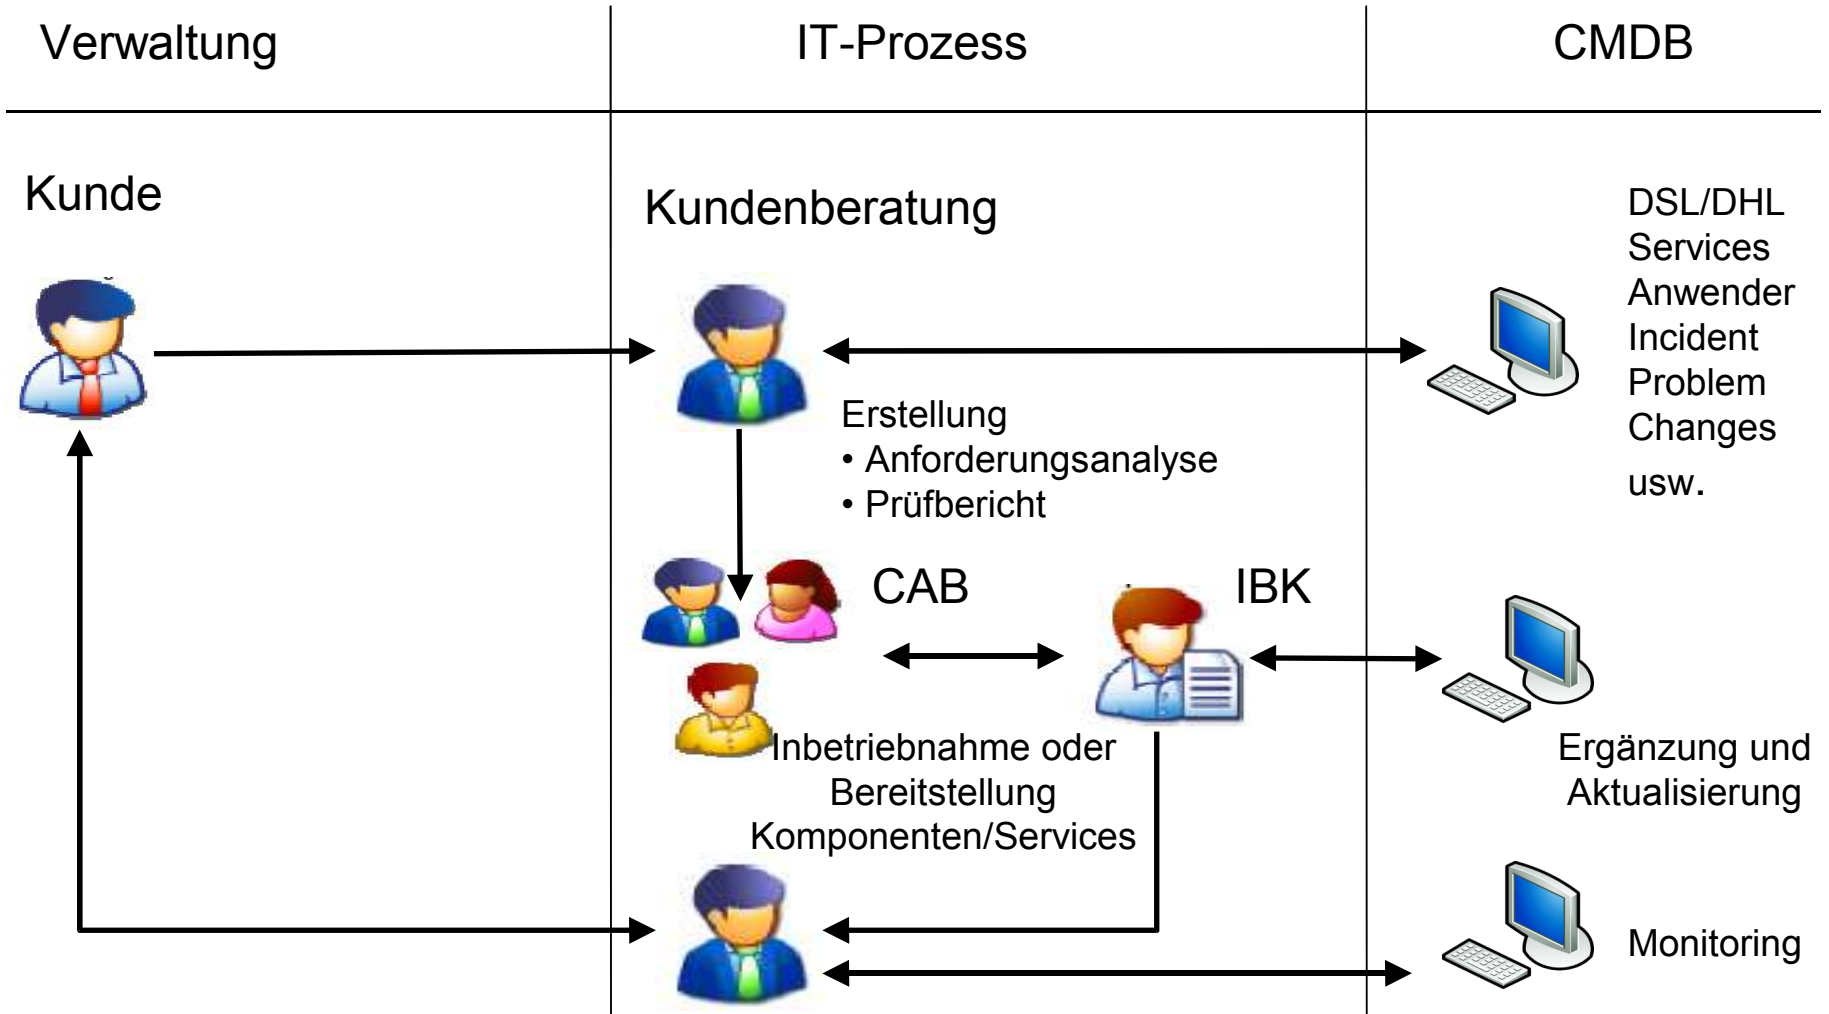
Verwaltung

IT-Prozess

CMDB

Kunde

Kundenberatung

DSL/DHL
Services
Anwender
Incident
Problem
Changes
usw.

Erstellung
• Anforderungsanalyse
• Prüfbericht

CAB

IBK

Inbetriebnahme oder Bereitstellung Komponenten/Services

Ergänzung und Aktualisierung

Monitoring